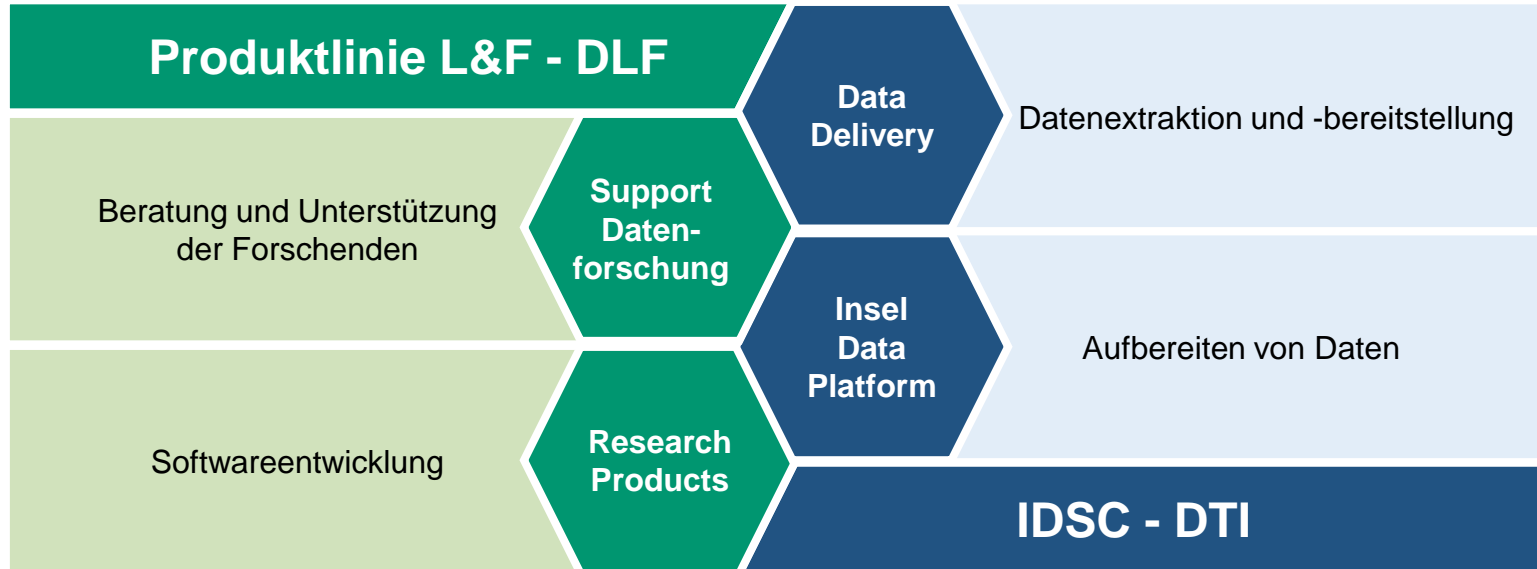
Produktlinie L&F - DLF

Data Delivery

Datenextraktion und -bereitstellung

Beratung und Unterstützung der Forschenden

Support Datenforschung

Insel Data Platform

Aufbereiten von Daten

Softwareentwicklung

Research Products

IDSC - DTI